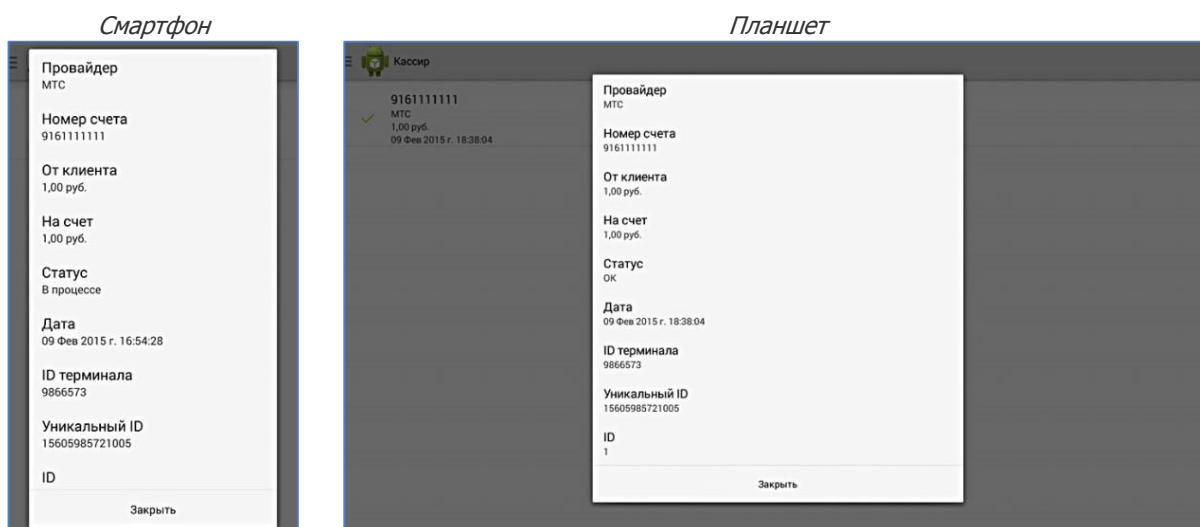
Смартфон

Провайдер
МТС

Номер счета
9161111111

От клиента
1,00 руб.

На счет
1,00 руб.

Статус
В процессе

Дата
09 Фев 2015 г. 16:54:28

ID терминала
9866573

Уникальный ID
15605985721005

ID

Закрыть

Планшет

Кассир

9161111111
МТС
1,00 руб.
09 Фев 2015 г. 18:38:04

Провайдер
МТС

Номер счета
9161111111

От клиента
1,00 руб.

На счет
1,00 руб.

Статус
OK

Дата
09 Фев 2015 г. 18:38:04

ID терминала
9866573

Уникальный ID
15605985721005

ID
1

Закрыть